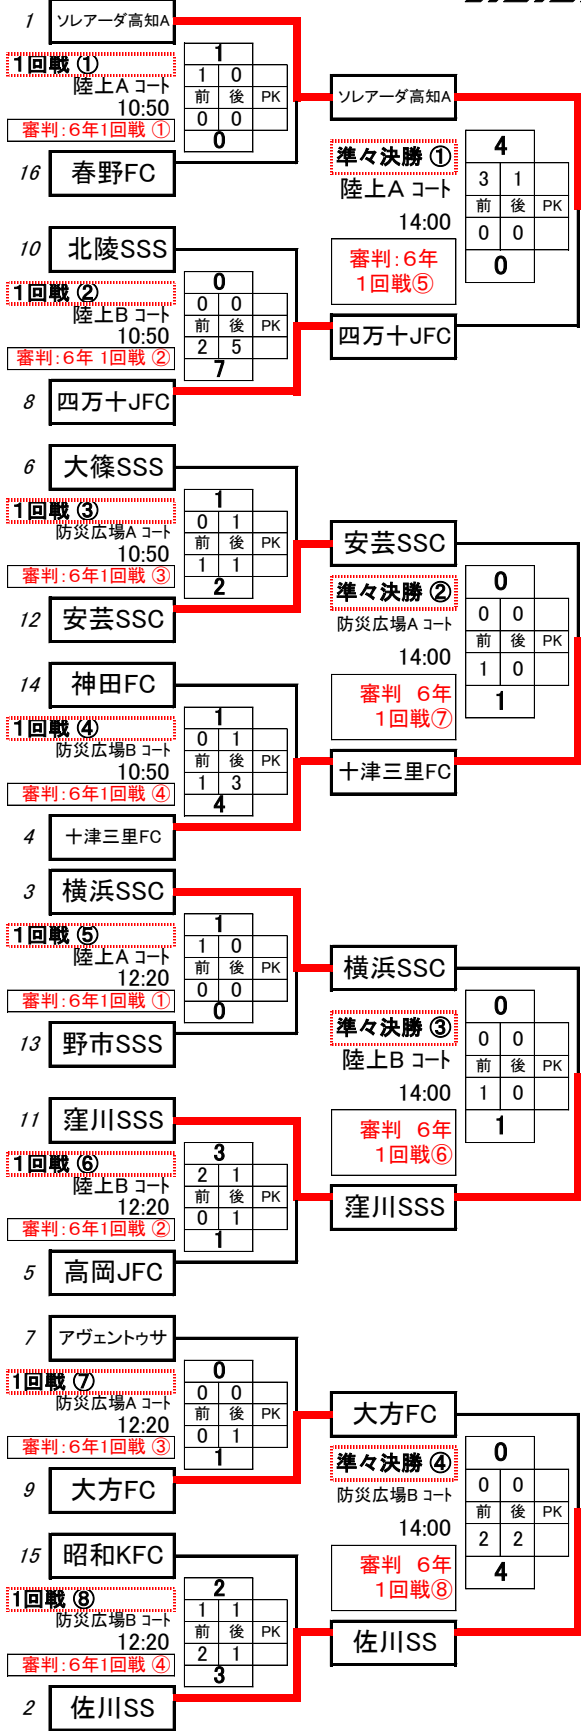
1 ソレアーダ高知A

1回戦 ①
陸上A コート
10:50
審判:6年1回戦 ①

| 1 | | |
|---|---|---|
| 1 | 0 | |
| 前 | 後 | PK |
| 0 | 0 | |
| 0 | | |

16 春野FC

ソレアーダ高知A

準々決勝 ①
陸上A コート
14:00
審判:6年 1回戦⑤

| 4 | | |
|---|---|---|
| 3 | 1 | |
| 前 | 後 | PK |
| 0 | 0 | |
| 0 | | |

10 北陵SSS

1回戦 ②
陸上B コート
10:50
審判:6年 1回戦 ②

| 0 | | |
|---|---|---|
| 0 | 0 | |
| 前 | 後 | PK |
| 2 | 5 | |
| 7 | | |

8 四万十JFC

四万十JFC

6 大篠SSS

1回戦 ③
防災広場A コート
10:50
審判:6年1回戦 ③

| 1 | | |
|---|---|---|
| 0 | 1 | |
| 前 | 後 | PK |
| 1 | 1 | |
| 2 | | |

12 安芸SSC

安芸SSC

準々決勝 ②
防災広場A コート
14:00
審判 6年 1回戦⑦

| 0 | | |
|---|---|---|
| 0 | 0 | |
| 前 | 後 | PK |
| 1 | 0 | |
| 1 | | |

14 神田FC

1回戦 ④
防災広場B コート
10:50
審判:6年1回戦 ④

| 1 | | |
|---|---|---|
| 0 | 1 | |
| 前 | 後 | PK |
| 1 | 3 | |
| 4 | | |

4 十津三里FC

十津三里FC

3 横浜SSC

1回戦 ⑤
陸上A コート
12:20
審判:6年1回戦 ①

| 1 | | |
|---|---|---|
| 1 | 0 | |
| 前 | 後 | PK |
| 0 | 0 | |
| 0 | | |

13 野市SSS

横浜SSC

準々決勝 ③
陸上B コート
14:00
審判 6年 1回戦⑥

| 0 | | |
|---|---|---|
| 0 | 0 | |
| 前 | 後 | PK |
| 1 | 0 | |
| 1 | | |

11 窪川SSS

1回戦 ⑥
陸上B コート
12:20
審判:6年1回戦 ②

| 3 | | |
|---|---|---|
| 2 | 1 | |
| 前 | 後 | PK |
| 0 | 1 | |
| 1 | | |

5 高岡JFC

窪川SSS

7 アヴェントゥサ

1回戦 ⑦
防災広場A コート
12:20
審判:6年1回戦 ③

| 0 | | |
|---|---|---|
| 0 | 0 | |
| 前 | 後 | PK |
| 0 | 1 | |
| 1 | | |

9 大方FC

大方FC

準々決勝 ④
防災広場B コート
14:00
審判 6年 1回戦⑧

| 0 | | |
|---|---|---|
| 0 | 0 | |
| 前 | 後 | PK |
| 2 | 2 | |
| 4 | | |

15 昭和KFC

1回戦 ⑧
防災広場B コート
12:20
審判:6年1回戦 ④

| 2 | | |
|---|---|---|
| 1 | 1 | |
| 前 | 後 | PK |
| 2 | 1 | |
| 3 | | |

2 佐川SS

佐川SS